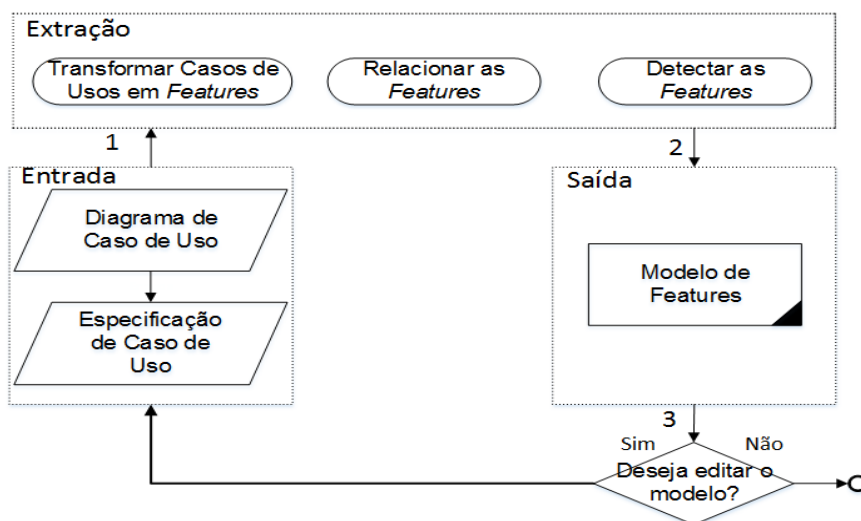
Extração

Transformar Casos de Usos em *Features*

Relacionar as *Features*

Detectar as *Features*

1

2

Entrada

Diagrama de Caso de Uso

Especificação de Caso de Uso

Saída

Modelo de Features

3

Sim

Não

Deseja editar o modelo?